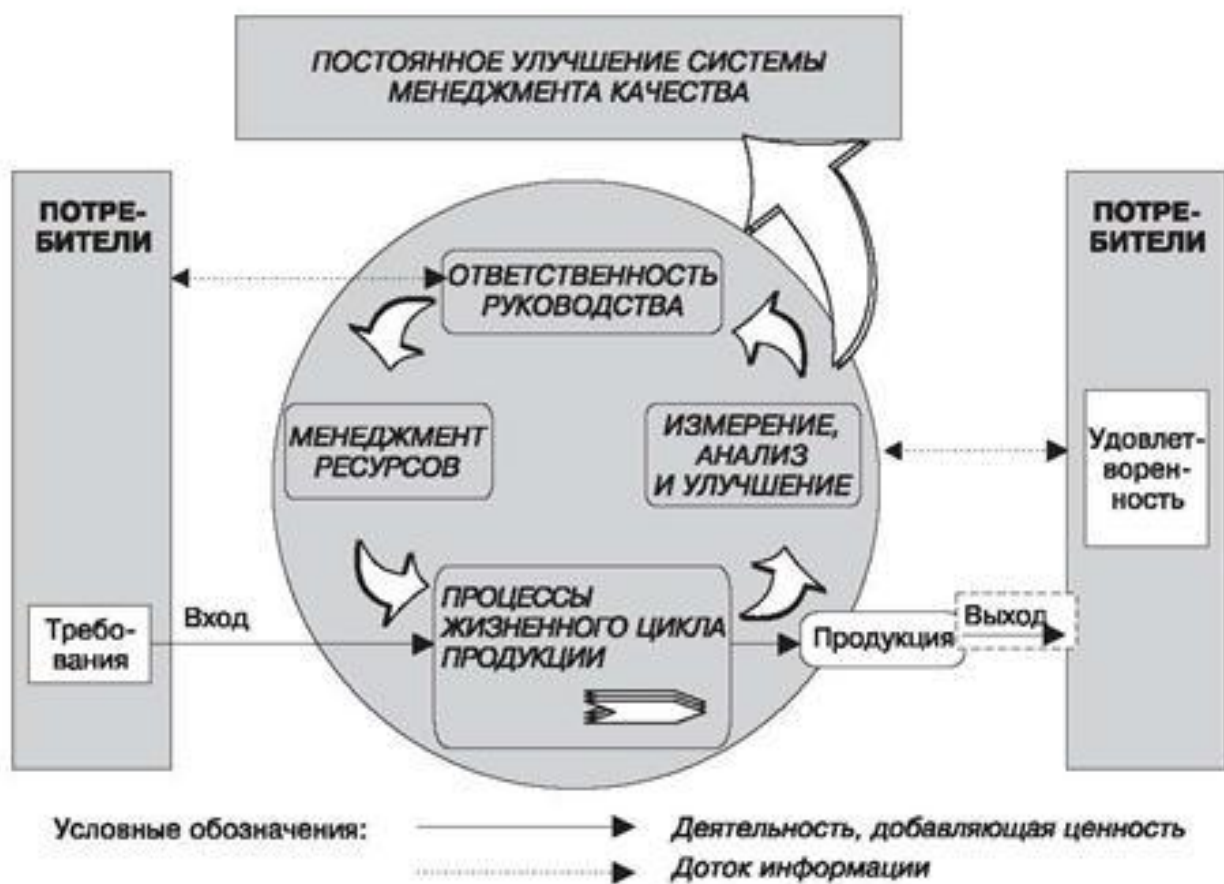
ПОСТОЯННОЕ УЛУЧШЕНИЕ СИСТЕМЫ МЕНЕДЖМЕНТА КАЧЕСТВА

ПОТРЕБИТЕЛИ

ОТВЕТСТВЕННОСТЬ РУКОВОДСТВА

МЕНЕДЖМЕНТ РЕСУРСОВ

ИЗМЕРЕНИЕ, АНАЛИЗ И УЛУЧШЕНИЕ

ПОТРЕБИТЕЛИ

Удовлетворенность

Требования

Вход

ПРОЦЕССЫ ЖИЗНЕННОГО ЦИКЛА ПРОДУКЦИИ

Продукция

Выход

Условные обозначения: Деятельность, добавляющая ценность

Доток информации